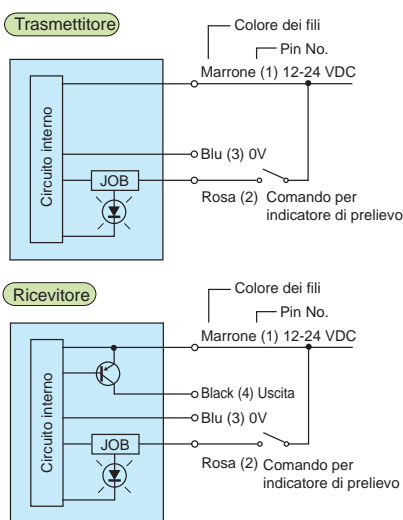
Trasmettitore

Colore dei fili

Pin No.

Marrone (1) 12-24 VDC

Circuito interno

Blu (3) 0V

JOB

Rosa (2)

Comando per indicatore di prelievo

Ricevitore

Colore dei fili

Pin No.

Marrone (1) 12-24 VDC

Circuito interno

Black (4) Uscita

Blu (3) 0V

JOB

Rosa (2)

Comando per indicatore di prelievo